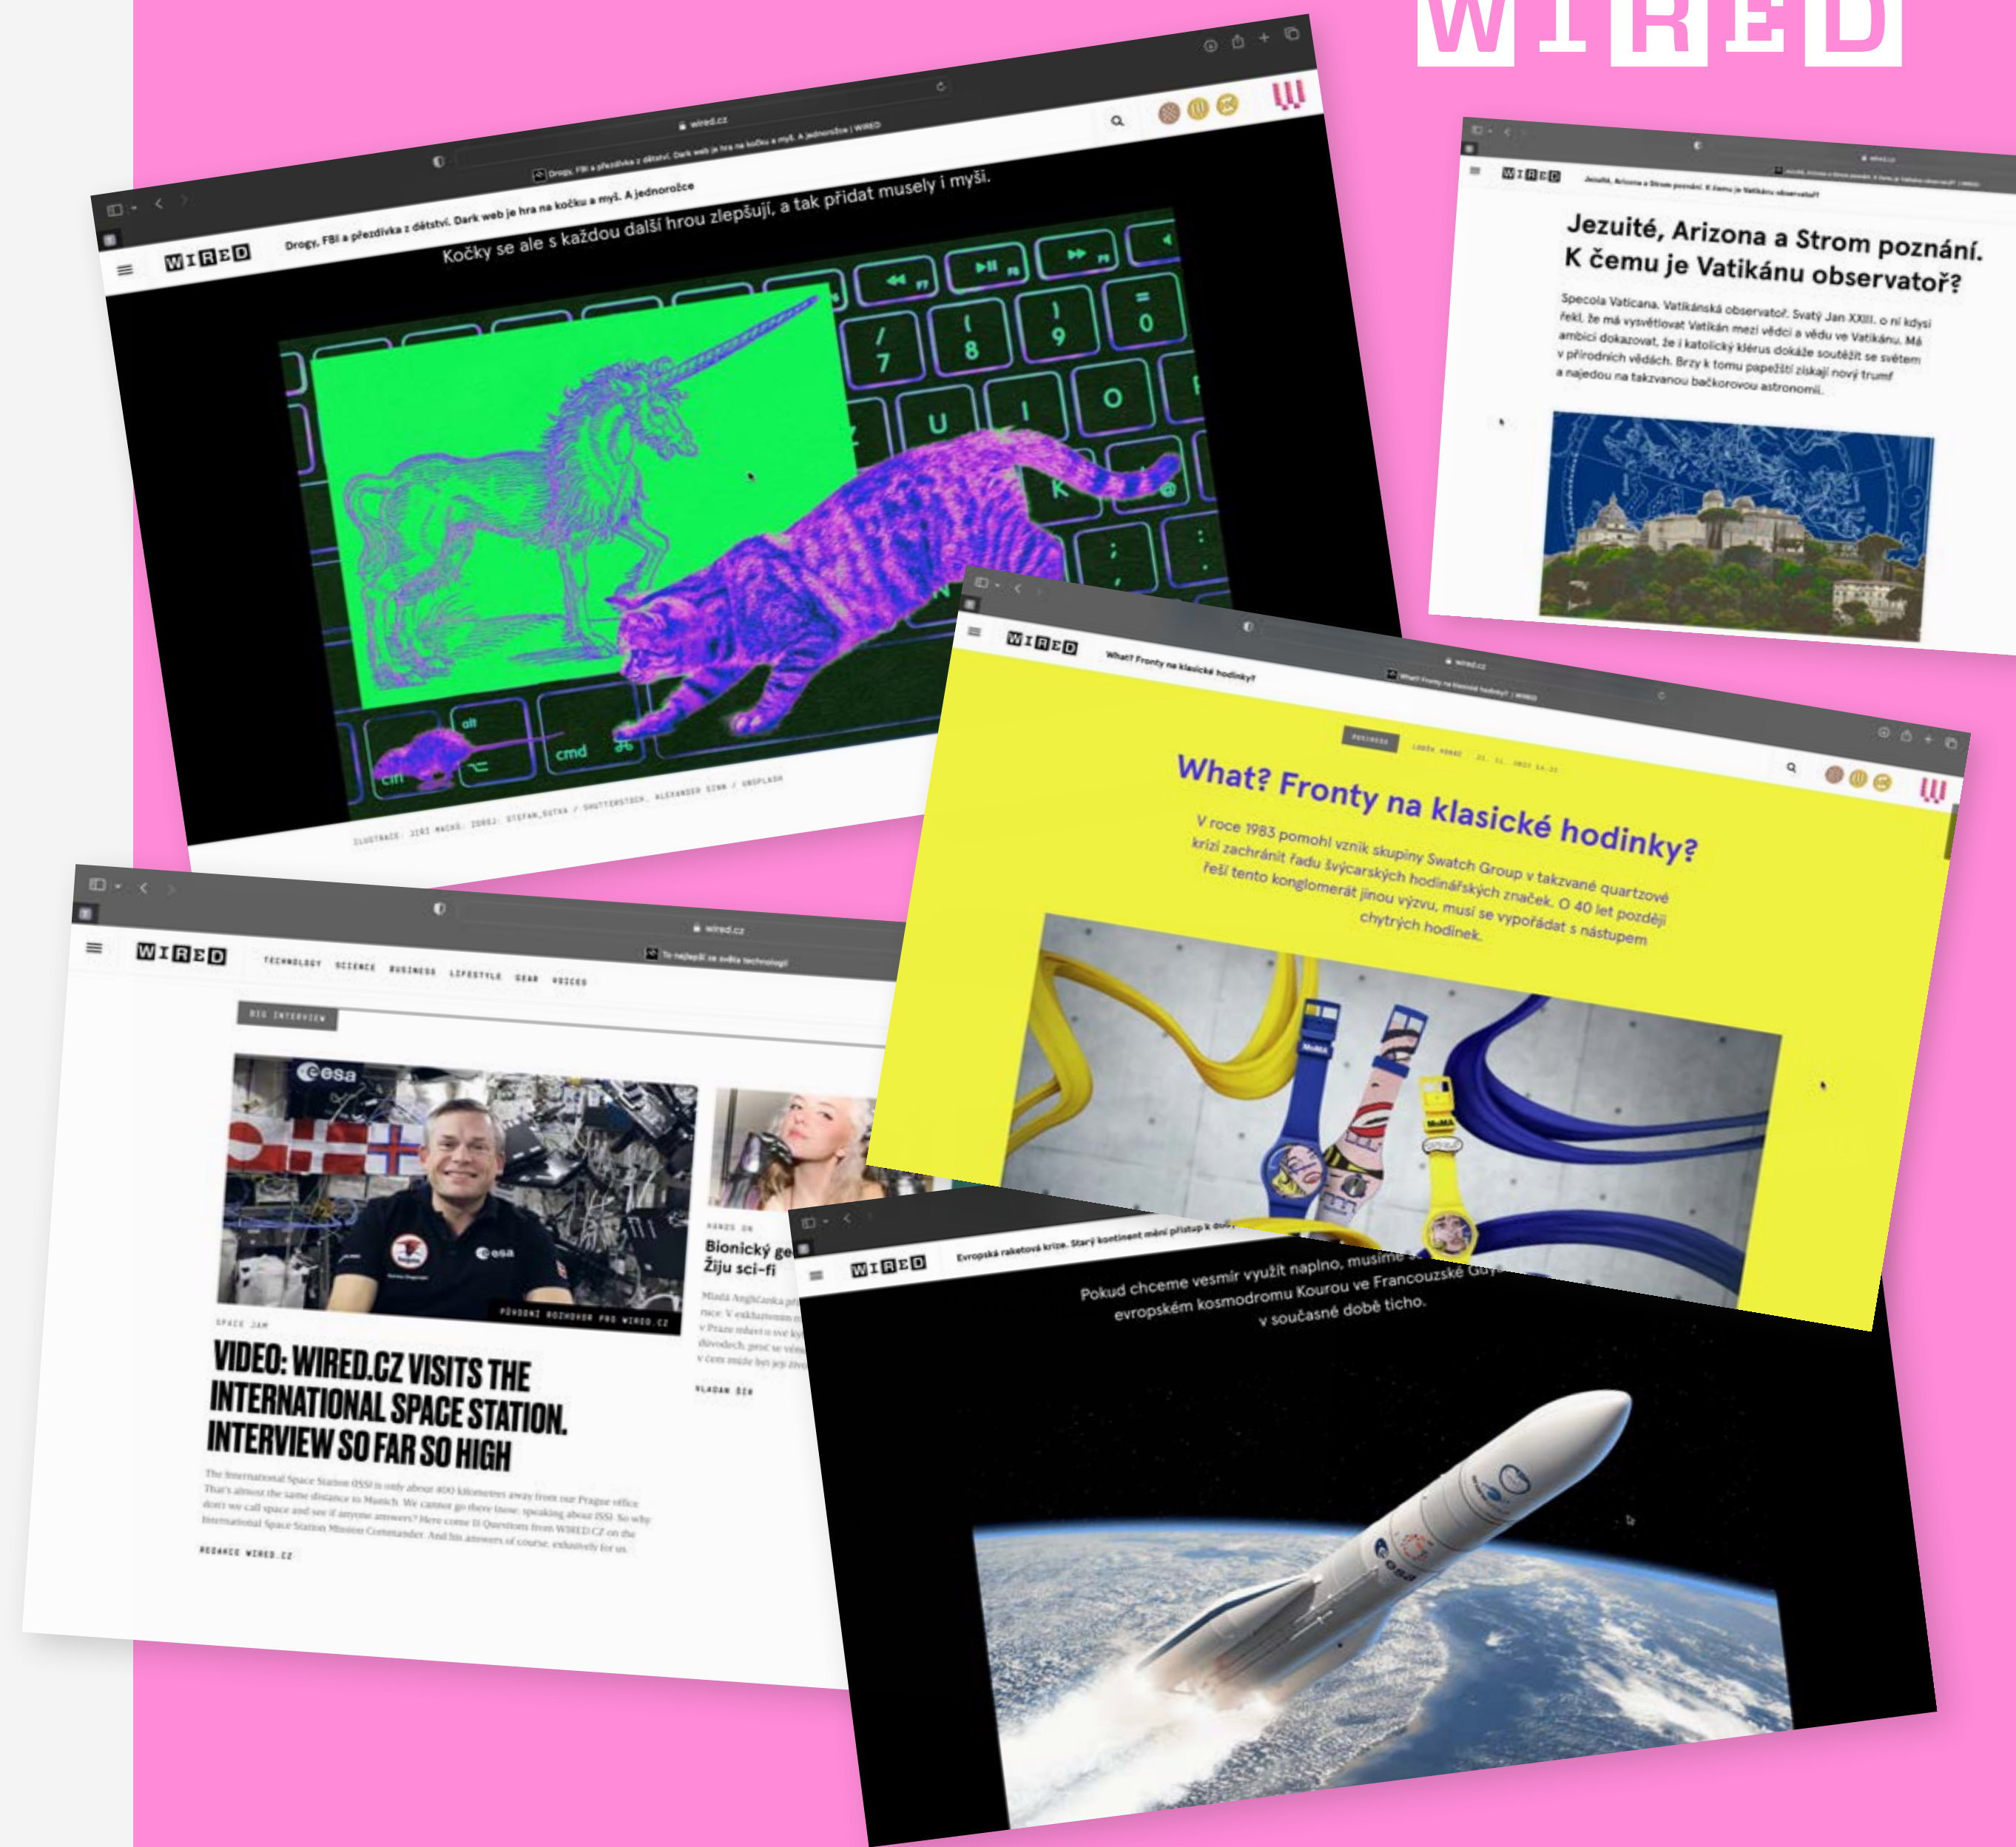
WIRED

wired.cz
Drogy, FBI a přezdívka z dětství. Dark web je hra na kočku a myš. A jednorožce | WIRED

WIRED Drogy, FBI a přezdívka z dětství. Dark web je hra na kočku a myš. A jednorožce

Kočky se ale s každou další hrou zlepšují, a tak přidat musely i myši.

ILUSTRACE: JIŘÍ MACKŮ, ZDROJ: STEFAN_SUTKA / SHUTTERSTOCK, ALEXANDER SINN / UNSPLASH

WIRED Jezuité, Arizona a Strom poznání. K čemu je Vatikánu observatoř?

Jezuité, Arizona a Strom poznání. K čemu je Vatikánu observatoř?

Specola Vaticana. Vatikánská observatoř. Svatý Jan XXIII. o ní kdysi řekl, že má vysvětlovat Vatikán mezi vědci a vědu ve Vatikánu. Má ambici dokazovat, že i katolický klérus dokáže soutěžit se světem v přírodních vědách. Brzy k tomu papežští získají nový trumf a najedou na takzvanou bačkorovou astronomii.

WIRED What? Fronty na klasické hodinky?
wired.cz
What? Fronty na klasické hodinky? | WIRED

BUSINESS

What? Fronty na klasické hodinky?

V roce 1983 pomohl vznik skupiny Swatch Group v takzvané quartzové krizi zachránit řadu švýcarských hodinářských značek. O 40 let později řeší tento konglomerát jinou výzvu, musí se vypořádat s nástupem chytrých hodinek.

wired.cz
To nejlepší ze světa technologií

WIRED TECHNOLOGY SCIENCE BUSINESS LIFESTYLE GEAR VOICES

BIG INTERVIEW

PŮVODNÍ ROZHOVOR PRO WIRED.CZ

SPACE JAM

VIDEO: WIRED.CZ VISITS THE INTERNATIONAL SPACE STATION. INTERVIEW SO FAR SO HIGH

The International Space Station (ISS) is only about 400 kilometres away from our Prague office. That's almost the same distance to Munich. We cannot go there now, speaking about ISS. So why don't we call space and see if anyone answers? Here come 11 Questions from WIRED.CZ on the International Space Station Mission Commander. And his answers of course, exclusively for us.

REDAKCE WIRED.CZ

HANDS ON
Bionický ge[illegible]
Žiju sci-fi
Mladá Angličanka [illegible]
VLADAN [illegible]

WIRED Evropská raketová krize. Starý kontinent mění přístup k do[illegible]

Pokud chceme vesmír využít naplno, musíme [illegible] evropském kosmodromu Kourou ve Francouzské Guy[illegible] v současné době ticho.